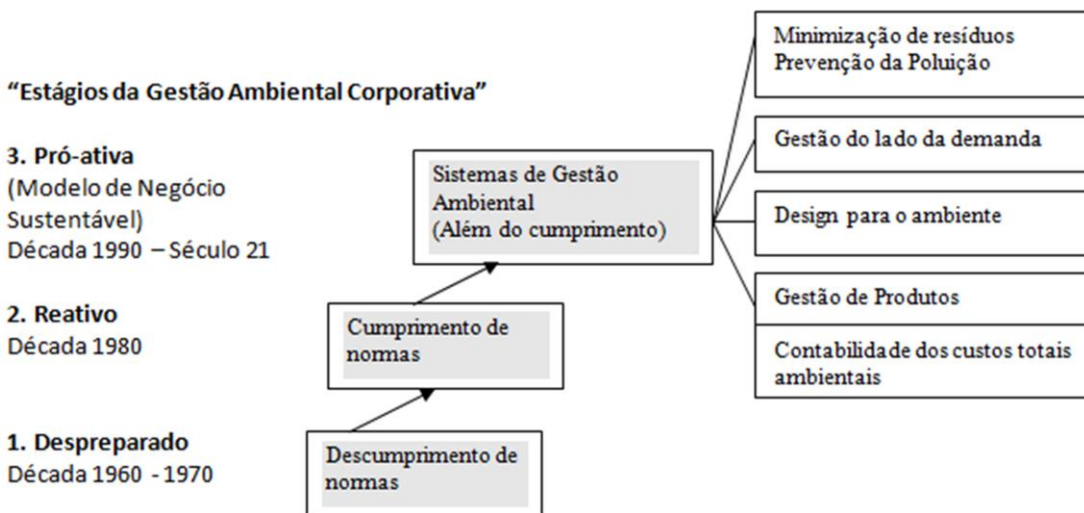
"Estágios da Gestão Ambiental Corporativa"

3. Pró-ativa
(Modelo de Negócio Sustentável)
Década 1990 – Século 21

2. Reativo
Década 1980

1. Despreparado
Década 1960 - 1970

Descumprimento de normas

Cumprimento de normas

Sistemas de Gestão Ambiental
(Além do cumprimento)

Minimização de resíduos
Prevenção da Poluição

Gestão do lado da demanda

Design para o ambiente

Gestão de Produtos

Contabilidade dos custos totais ambientais